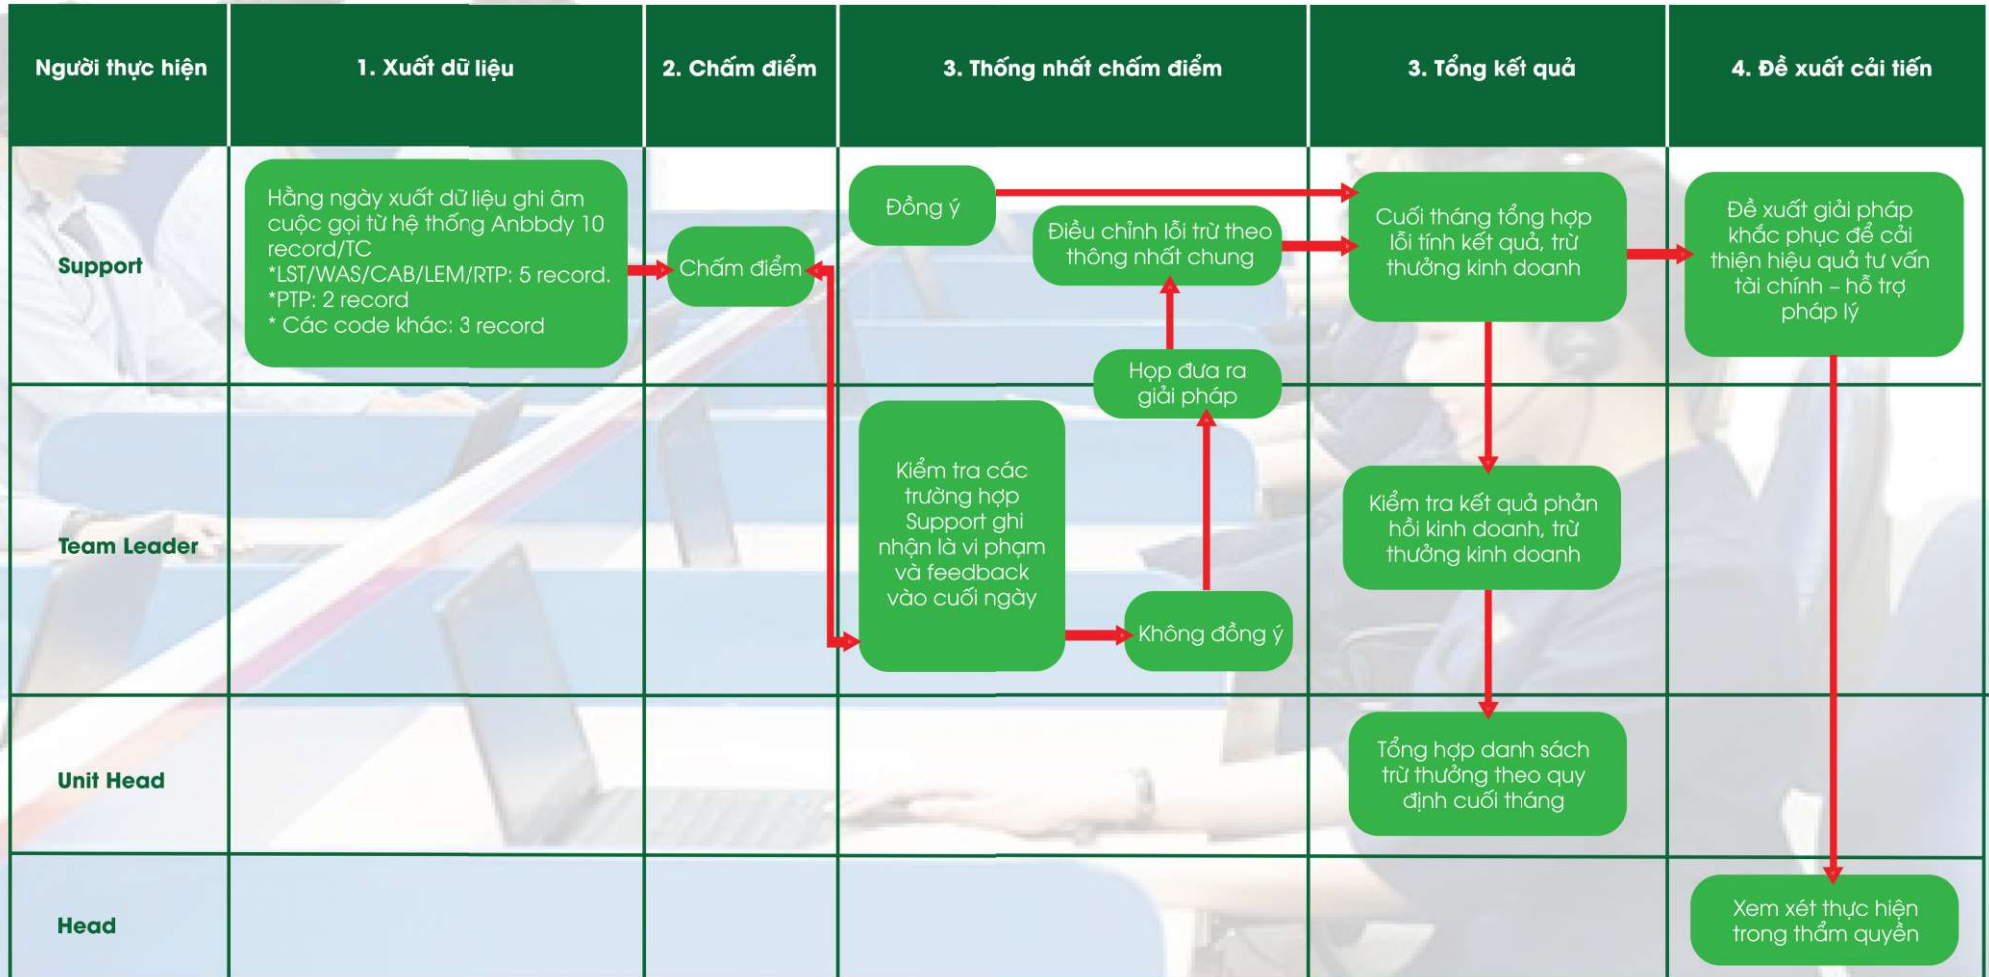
| Người thực hiện | 1. Xuất dữ liệu | 2. Chấm điểm | 3. Thống nhất chấm điểm | 3. Tổng kết quả | 4. Đề xuất cải tiến |
|---|---|---|---|---|---|
| Support | Hằng ngày xuất dữ liệu ghi âm cuộc gọi từ hệ thống Anbbdy 10 record/TC *LST/WAS/CAB/LEM/RTP: 5 record. *PTP: 2 record * Các code khác: 3 record | Chấm điểm | Đồng ý; Điều chỉnh lỗi trừ theo thông nhất chung; Họp đưa ra giải pháp | Cuối tháng tổng hợp lỗi tính kết quả, trừ thưởng kinh doanh | Đề xuất giải pháp khắc phục để cải thiện hiệu quả tư vấn tài chính – hỗ trợ pháp lý |
| Team Leader | | | Kiểm tra các trường hợp Support ghi nhận là vi phạm và feedback vào cuối ngày; Không đồng ý | Kiểm tra kết quả phản hồi kinh doanh, trừ thưởng kinh doanh | |
| Unit Head | | | | Tổng hợp danh sách trừ thưởng theo quy định cuối tháng | |
| Head | | | | | Xem xét thực hiện trong thẩm quyền |